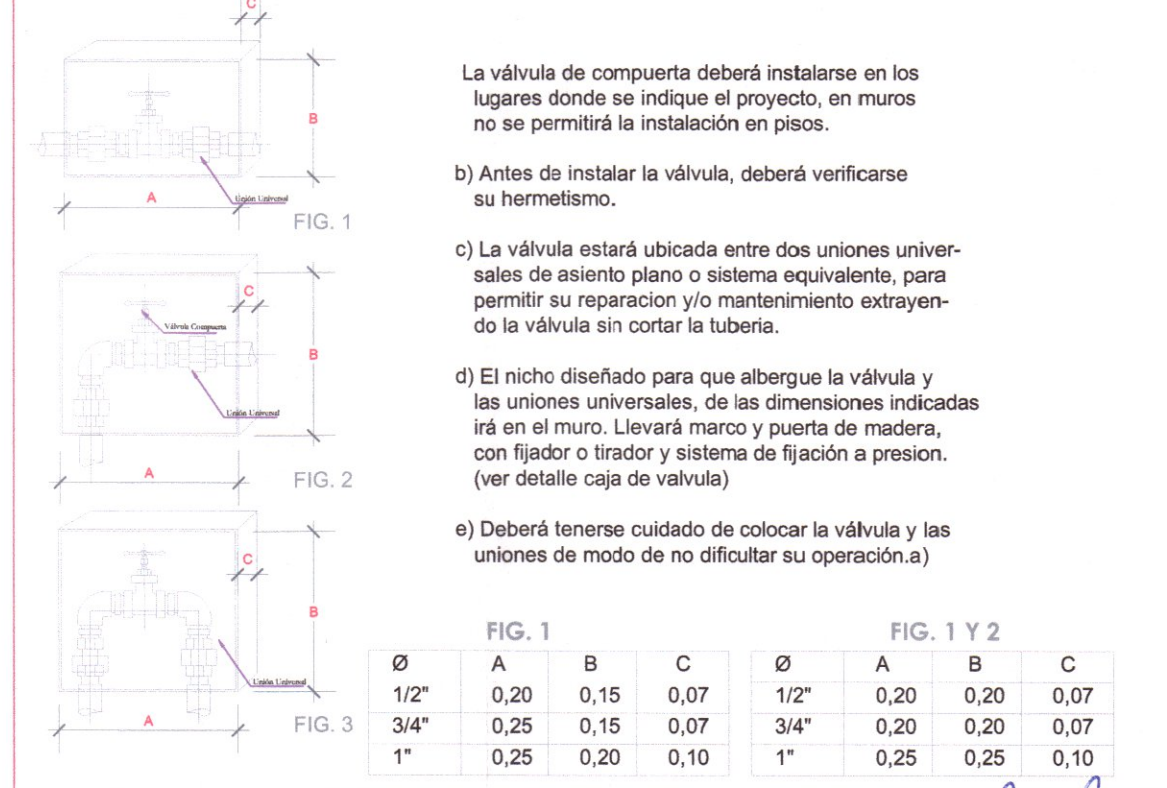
C

B

A

Unión Universal

FIG. 1

Válvula Compuerta

C

B

Unión Universal

A

FIG. 2

C

B

Unión Universal

A

FIG. 3

La válvula de compuerta deberá instalarse en los lugares donde se indique el proyecto, en muros no se permitirá la instalación en pisos.

b) Antes de instalar la válvula, deberá verificarse su hermetismo.

c) La válvula estará ubicada entre dos uniones universales de asiento plano o sistema equivalente, para permitir su reparacion y/o mantenimiento extrayendo la válvula sin cortar la tuberia.

d) El nicho diseñado para que albergue la válvula y las uniones universales, de las dimensiones indicadas irá en el muro. Llevará marco y puerta de madera, con fijador o tirador y sistema de fijación a presion. (ver detalle caja de valvula)

e) Deberá tenerse cuidado de colocar la válvula y las uniones de modo de no dificultar su operación.a)

FIG. 1

| Ø | A | B | C |
|---|---|---|---|
| 1/2" | 0,20 | 0,15 | 0,07 |
| 3/4" | 0,25 | 0,15 | 0,07 |
| 1" | 0,25 | 0,20 | 0,10 |

FIG. 1 Y 2

| Ø | A | B | C |
|---|---|---|---|
| 1/2" | 0,20 | 0,20 | 0,07 |
| 3/4" | 0,20 | 0,20 | 0,07 |
| 1" | 0,25 | 0,25 | 0,10 |